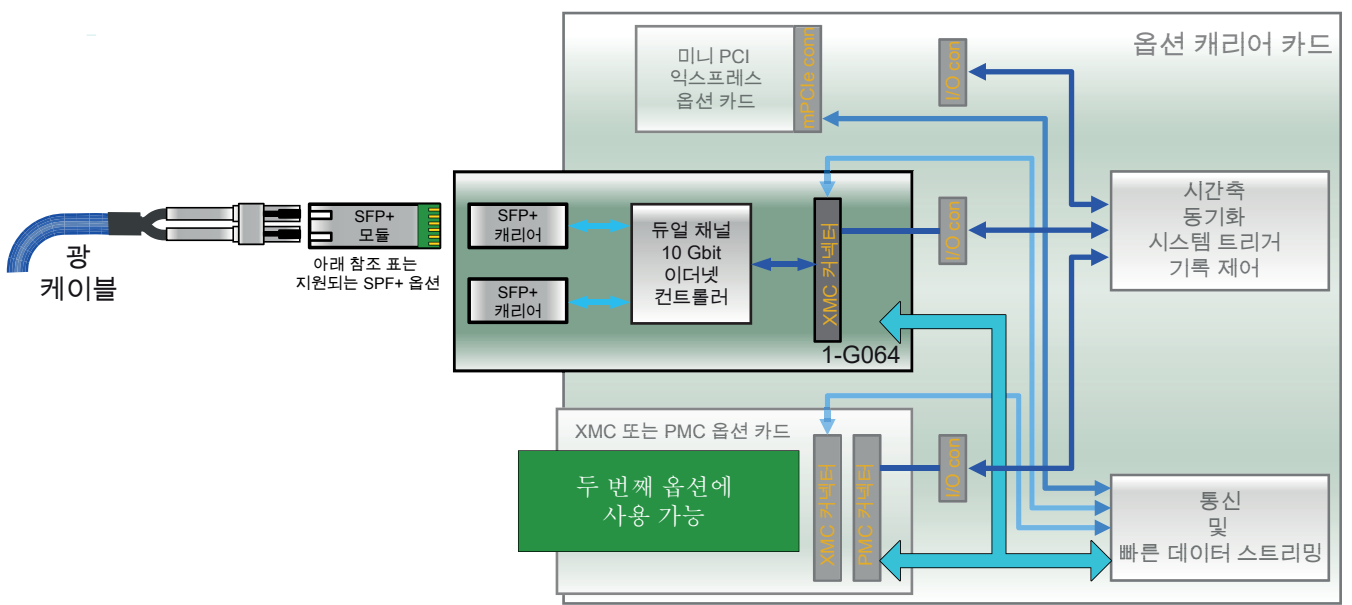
광
케이블

SFP+
모듈

아래 참조 표는
지원되는 SPF+ 옵션

옵션 캐리어 카드

미니 PCI
익스프레스
옵션 카드

mPCIe conn

I/O con

SFP+
캐리어

SFP+
캐리어

듀얼 채널
10 Gbit
이더넷
컨트롤러

XMC 커넥터

1-G064

I/O con

시간축
동기화
시스템 트리거
기록 제어

XMC 또는 PMC 옵션 카드

두 번째 옵션에
사용 가능

XMC 커넥터

PMC 커넥터

I/O con

통신
및
빠른 데이터 스트리밍